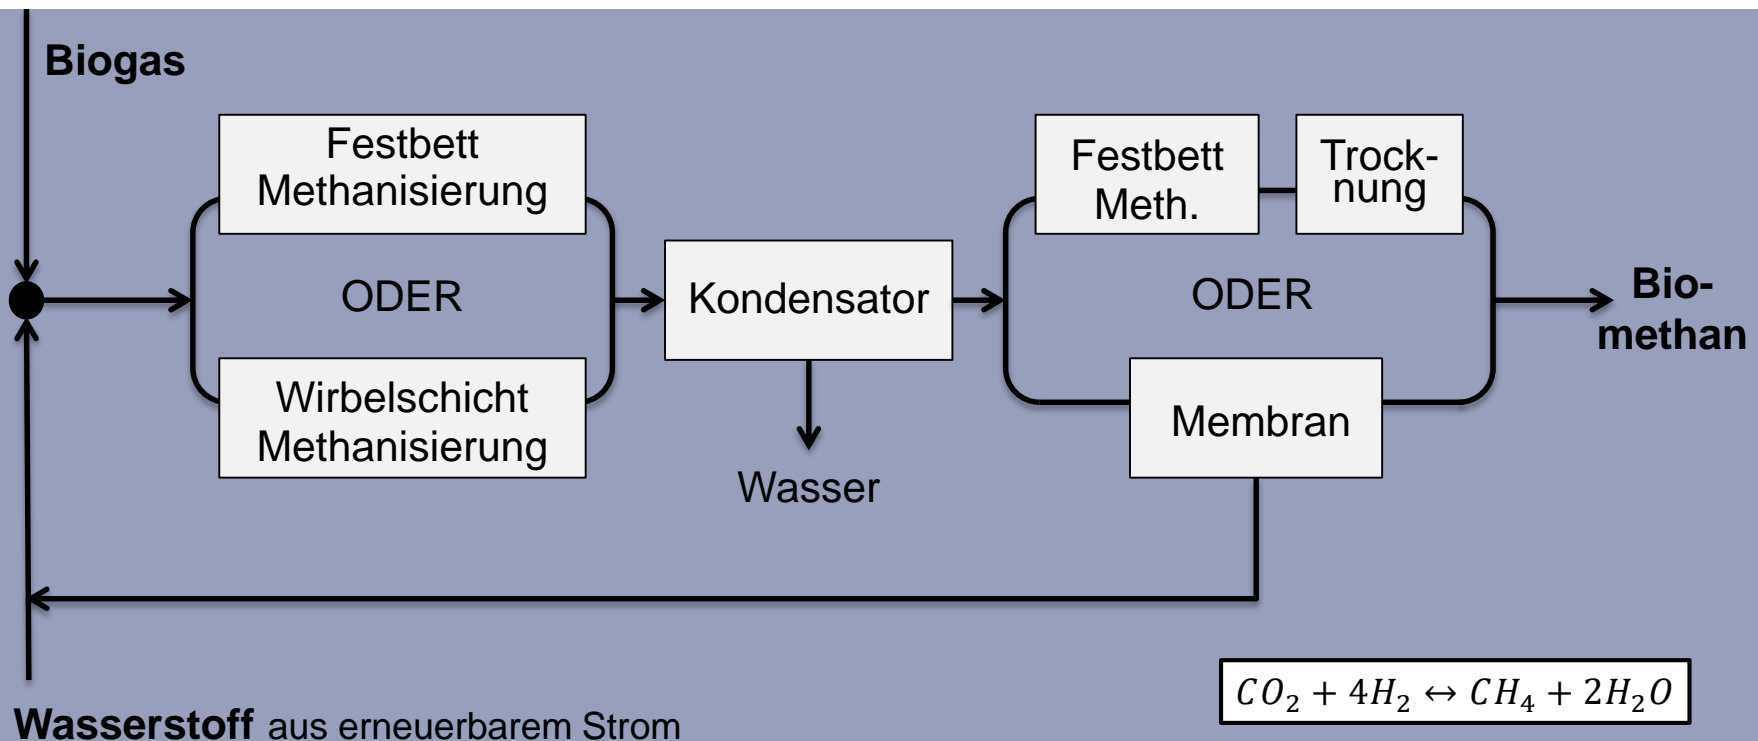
Biogas

Festbett Methanisierung

ODER

Wirbelschicht Methanisierung

Kondensator

Wasser

Festbett Meth.

Trocknung

ODER

Membran

Biomethan

$CO_2 + 4H_2 \leftrightarrow CH_4 + 2H_2O$

Wasserstoff aus erneuerbarem Strom